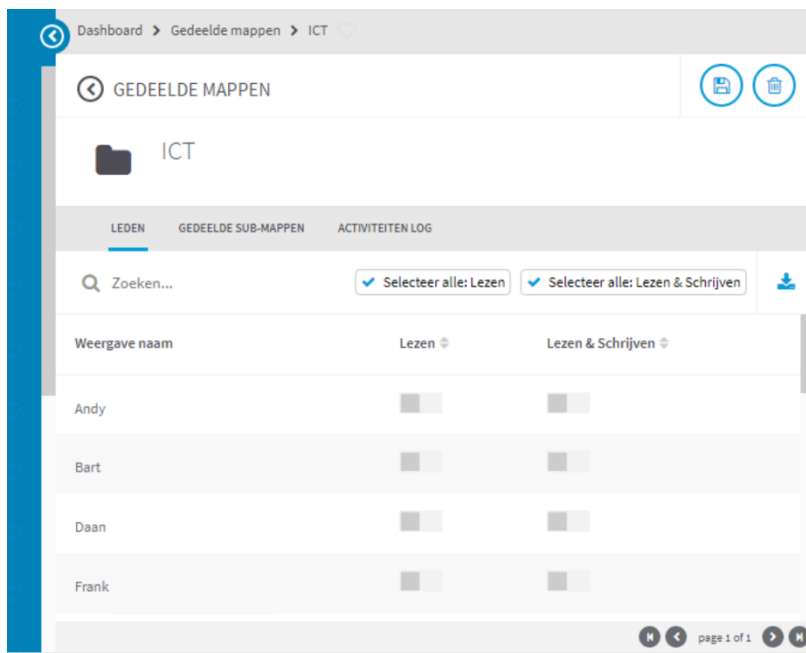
Dashboard > Gedeelde mappen > ICT

GEDEELDE MAPPEN

ICT

LEDEN GEDEELDE SUB-MAPPEN ACTIVITEITEN LOG

Zoeken...

Selecteer alle: Lezen

Selecteer alle: Lezen & Schrijven

| Weergave naam | Lezen | Lezen & Schrijven |
|---|---|---|
| Andy | | |
| Bart | | |
| Daan | | |
| Frank | | |

page 1 of 1